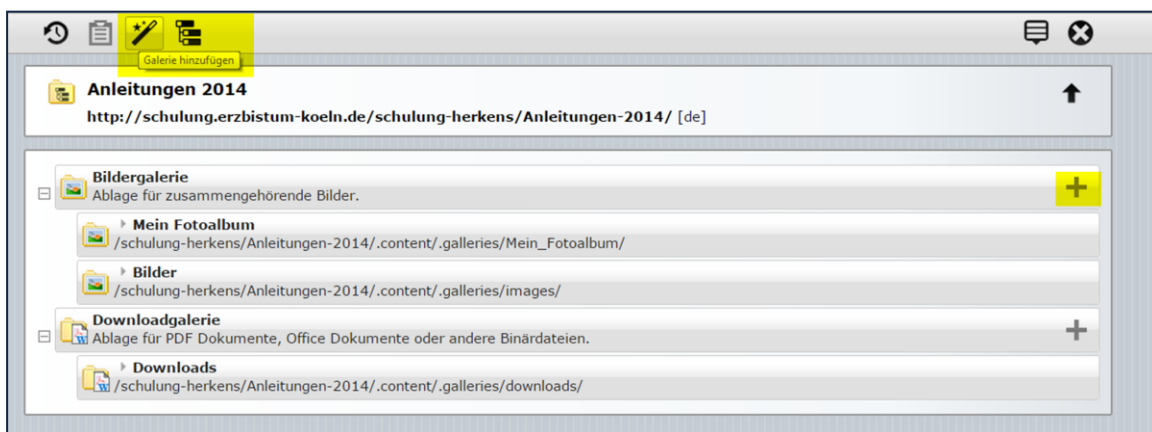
Galerie hinzufügen

Anleitungen 2014
http://schulung.erzbistum-koeln.de/schulung-herkens/Anleitungen-2014/ [de]

Bildergalerie
Ablage für zusammengehörende Bilder.

Mein Fotoalbum
/schulung-herkens/Anleitungen-2014/.content/.galleries/Mein_Fotoalbum/

Bilder
/schulung-herkens/Anleitungen-2014/.content/.galleries/images/

Downloadgalerie
Ablage für PDF Dokumente, Office Dokumente oder andere Binärdateien.

Downloads
/schulung-herkens/Anleitungen-2014/.content/.galleries/downloads/